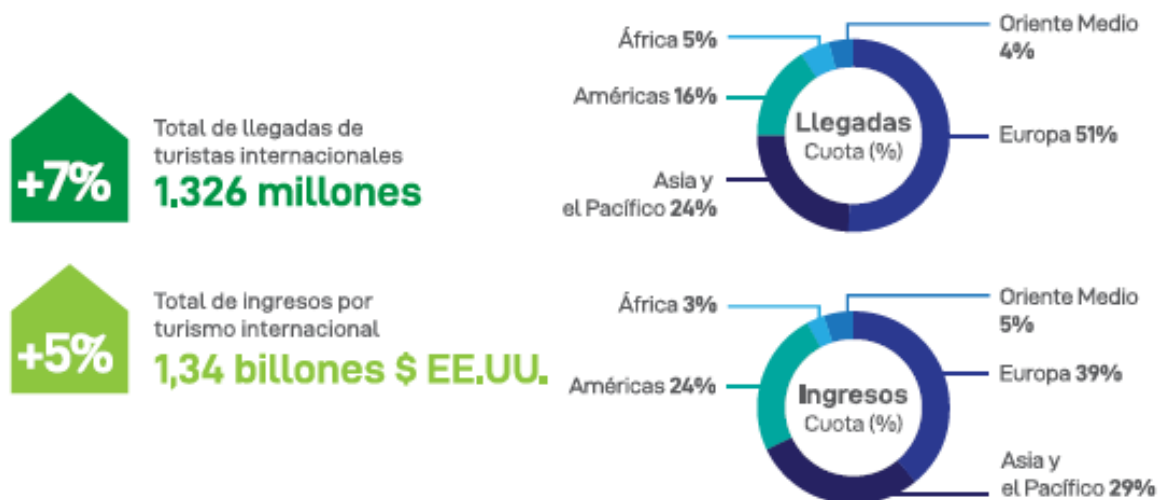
+7%

Total de llegadas de turistas internacionales
1.326 millones

África 5%
Oriente Medio 4%
Américas 16%
Llegadas
Cuota (%)
Europa 51%
Asia y el Pacífico 24%

+5%

Total de ingresos por turismo internacional
1,34 billones $ EE.UU.

África 3%
Oriente Medio 5%
Américas 24%
Ingresos
Cuota (%)
Europa 39%
Asia y el Pacífico 29%